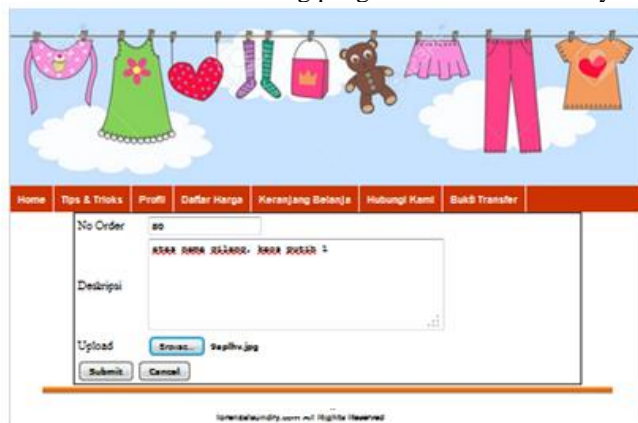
Home | Tips & Triks | Profil | Daftar Harga | Keranjang Belanja | Hubungi Kami | Bukti Transfer

No Order 80

Deskripsi atas nama rilang, kaos putih 1

Upload Browse... 9eplhv.jpg

Submit Cancel

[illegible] All Rights Reserved